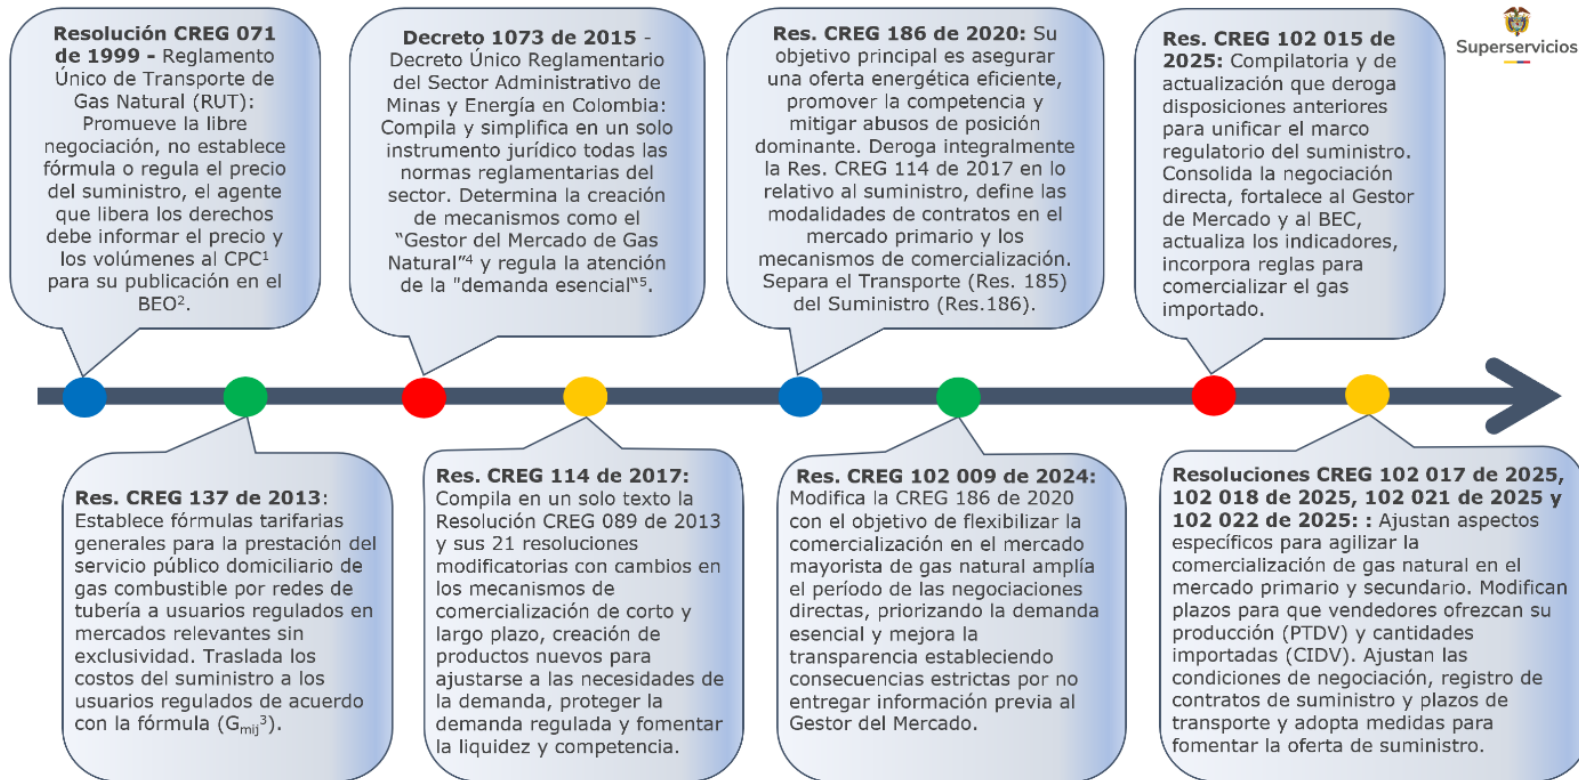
Resolución CREG 071 de 1999 - Reglamento Único de Transporte de Gas Natural (RUT): Promueve la libre negociación, no establece fórmula o regula el precio del suministro, el agente que libera los derechos debe informar el precio y los volúmenes al CPC$^1$ para su publicación en el BEO$^2$.

Decreto 1073 de 2015 - Decreto Único Reglamentario del Sector Administrativo de Minas y Energía en Colombia: Compila y simplifica en un solo instrumento jurídico todas las normas reglamentarias del sector. Determina la creación de mecanismos como el "Gestor del Mercado de Gas Natural"$^4$ y regula la atención de la "demanda esencial"$^5$.

Res. CREG 186 de 2020: Su objetivo principal es asegurar una oferta energética eficiente, promover la competencia y mitigar abusos de posición dominante. Deroga integralmente la Res. CREG 114 de 2017 en lo relativo al suministro, define las modalidades de contratos en el mercado primario y los mecanismos de comercialización. Separa el Transporte (Res. 185) del Suministro (Res.186).

Res. CREG 102 015 de 2025: Compilatoria y de actualización que deroga disposiciones anteriores para unificar el marco regulatorio del suministro. Consolida la negociación directa, fortalece al Gestor de Mercado y al BEC, actualiza los indicadores, incorpora reglas para comercializar el gas importado.

Superservicios

Res. CREG 137 de 2013: Establece fórmulas tarifarias generales para la prestación del servicio público domiciliario de gas combustible por redes de tubería a usuarios regulados en mercados relevantes sin exclusividad. Traslada los costos del suministro a los usuarios regulados de acuerdo con la fórmula ($G_{mij}{}^3$).

Res. CREG 114 de 2017: Compila en un solo texto la Resolución CREG 089 de 2013 y sus 21 resoluciones modificatorias con cambios en los mecanismos de comercialización de corto y largo plazo, creación de productos nuevos para ajustarse a las necesidades de la demanda, proteger la demanda regulada y fomentar la liquidez y competencia.

Res. CREG 102 009 de 2024: Modifica la CREG 186 de 2020 con el objetivo de flexibilizar la comercialización en el mercado mayorista de gas natural amplía el período de las negociaciones directas, priorizando la demanda esencial y mejora la transparencia estableciendo consecuencias estrictas por no entregar información previa al Gestor del Mercado.

Resoluciones CREG 102 017 de 2025, 102 018 de 2025, 102 021 de 2025 y 102 022 de 2025: : Ajustan aspectos específicos para agilizar la comercialización de gas natural en el mercado primario y secundario. Modifican plazos para que vendedores ofrezcan su producción (PTDV) y cantidades importadas (CIDV). Ajustan las condiciones de negociación, registro de contratos de suministro y plazos de transporte y adopta medidas para fomentar la oferta de suministro.